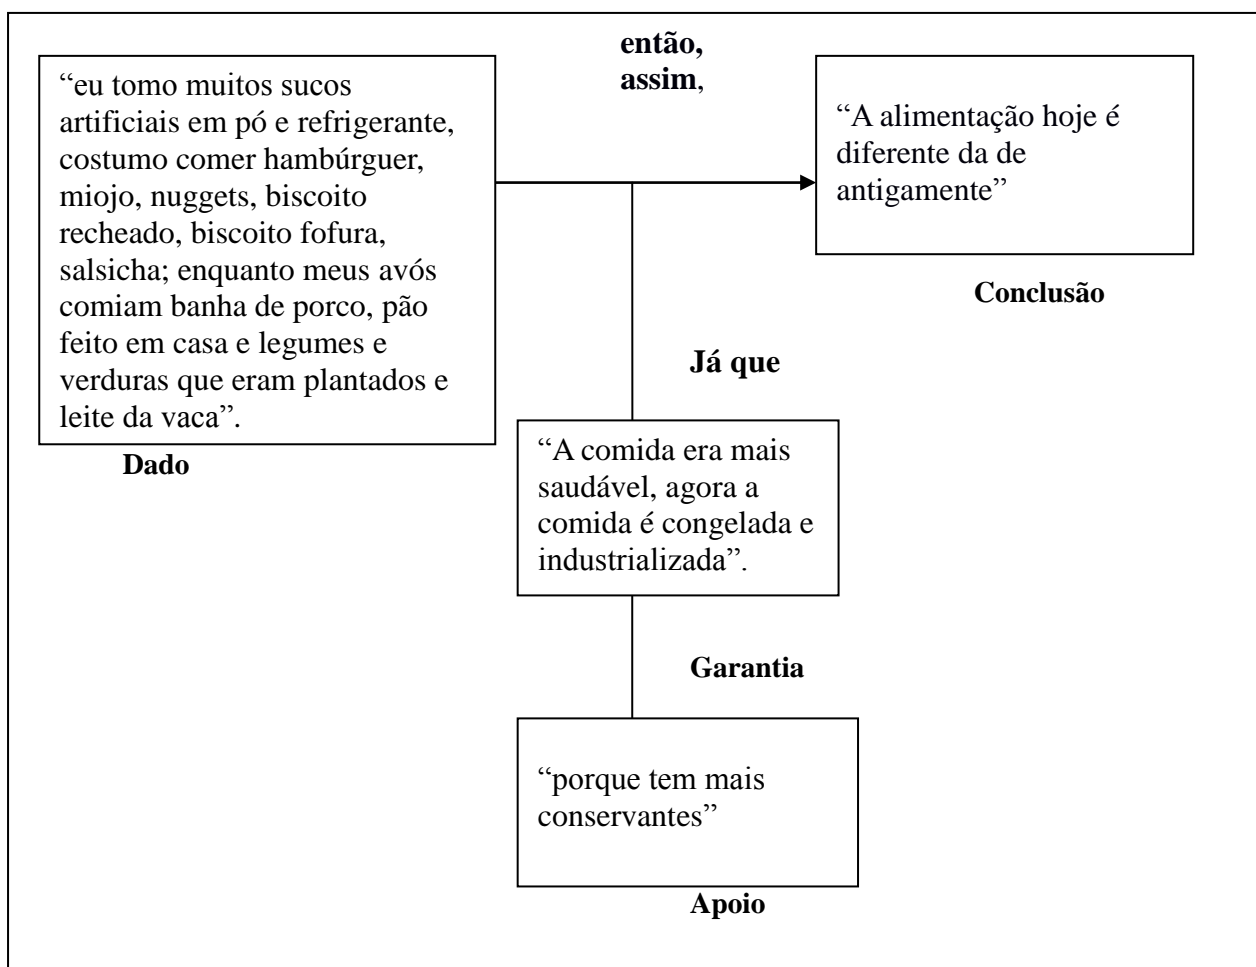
“eu tomo muitos sucos artificiais em pó e refrigerante, costumo comer hambúrguer, miojo, nuggets, biscoito recheado, biscoito fofura, salsicha; enquanto meus avós comiam banha de porco, pão feito em casa e legumes e verduras que eram plantados e leite da vaca”.

Dado

então,
assim,

“A alimentação hoje é diferente da de antigamente”

Conclusão

Já que

“A comida era mais saudável, agora a comida é congelada e industrializada”.

Garantia

“porque tem mais conservantes”

Apoio